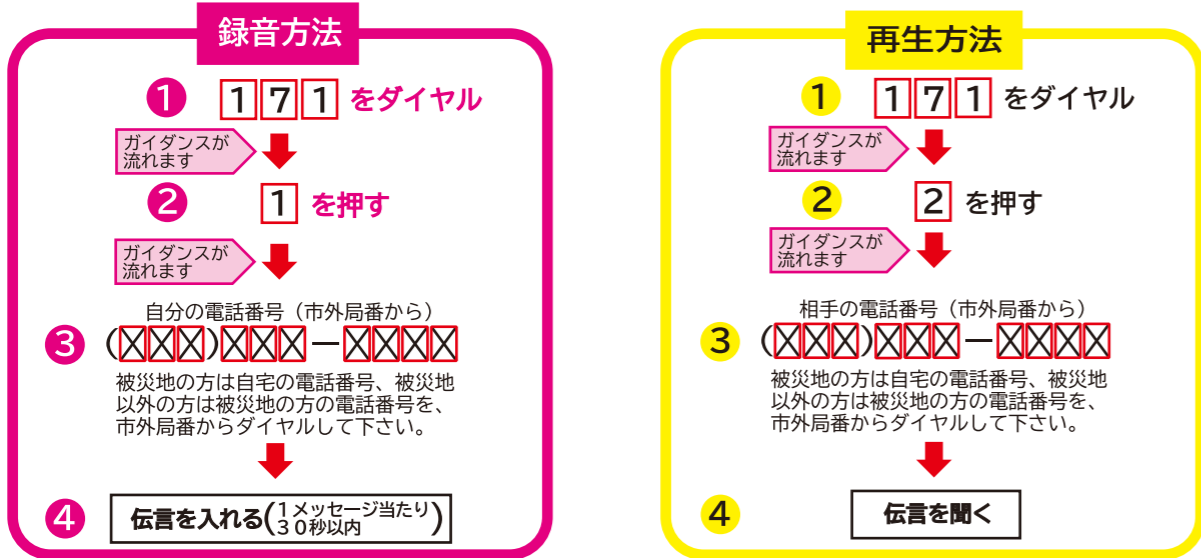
録音方法

1 171 をダイヤル

ガイダンスが流れます

2 1 を押す

ガイダンスが流れます

自分の電話番号（市外局番から）

3 (XXX)XXX－XXXX

被災地の方は自宅の電話番号、被災地以外の方は被災地の方の電話番号を、市外局番からダイヤルして下さい。

4 伝言を入れる（1メッセージ当たり30秒以内）

再生方法

1 171 をダイヤル

ガイダンスが流れます

2 2 を押す

ガイダンスが流れます

相手の電話番号（市外局番から）

3 (XXX)XXX－XXXX

被災地の方は自宅の電話番号、被災地以外の方は被災地の方の電話番号を、市外局番からダイヤルして下さい。

4 伝言を聞く